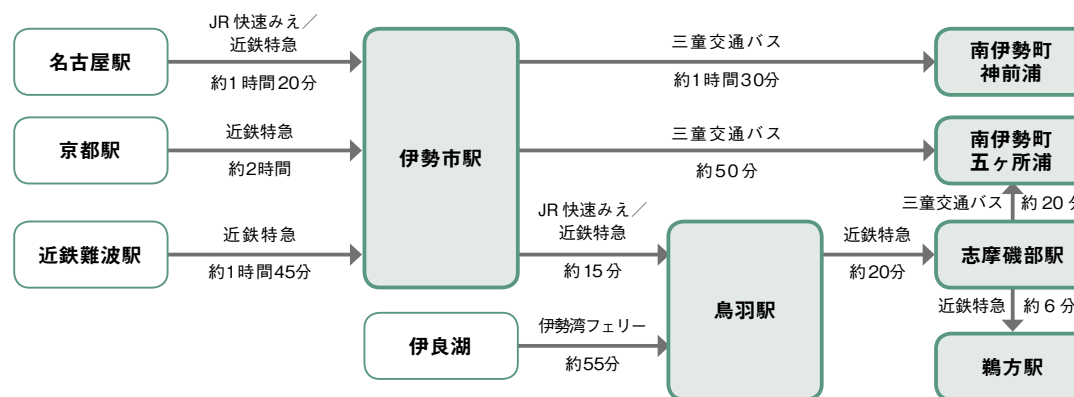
名古屋駅

JR 快速みえ／近鉄特急

約1時間20分

京都駅

近鉄特急

約2時間

近鉄難波駅

近鉄特急

約1時間45分

伊勢市駅

三重交通バス

約1時間30分

南伊勢町
神前浦

三重交通バス

約50分

南伊勢町
五ヶ所浦

JR 快速みえ／近鉄特急

約 15 分

伊良湖

伊勢湾フェリー

約55分

鳥羽駅

近鉄特急

約20分

三重交通バス

約 20 分

志摩磯部駅

近鉄特急

約 6 分

鵜方駅